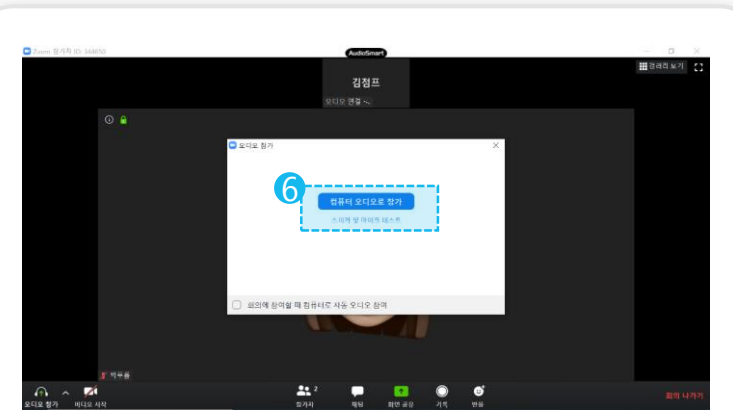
Zoom 참가자 ID: 348050

AudioSmart

갤러리 보기

김점프

오디오 연결

오디오 참가

6

컴퓨터 오디오로 참가

스피커 및 마이크 테스트

회의에 참여할 때 컴퓨터로 자동 오디오 참여

박우용

오디오 참가

비디오 시작

참가자 2

채팅

화면 공유

기록

반응

회의 나가기